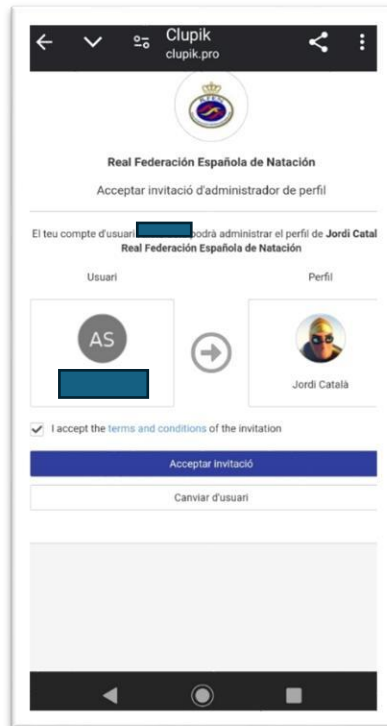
Clupik
clupik.pro

Real Federación Española de Natación

Acceptar invitació d'administrador de perfil

El teu compte d'usuari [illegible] podrà administrar el perfil de Jordi Catal Real Federación Española de Natación

Usuari

Perfil

AS

Jordi Català

I accept the terms and conditions of the invitation

Acceptar invitació

Canviar d'usuari